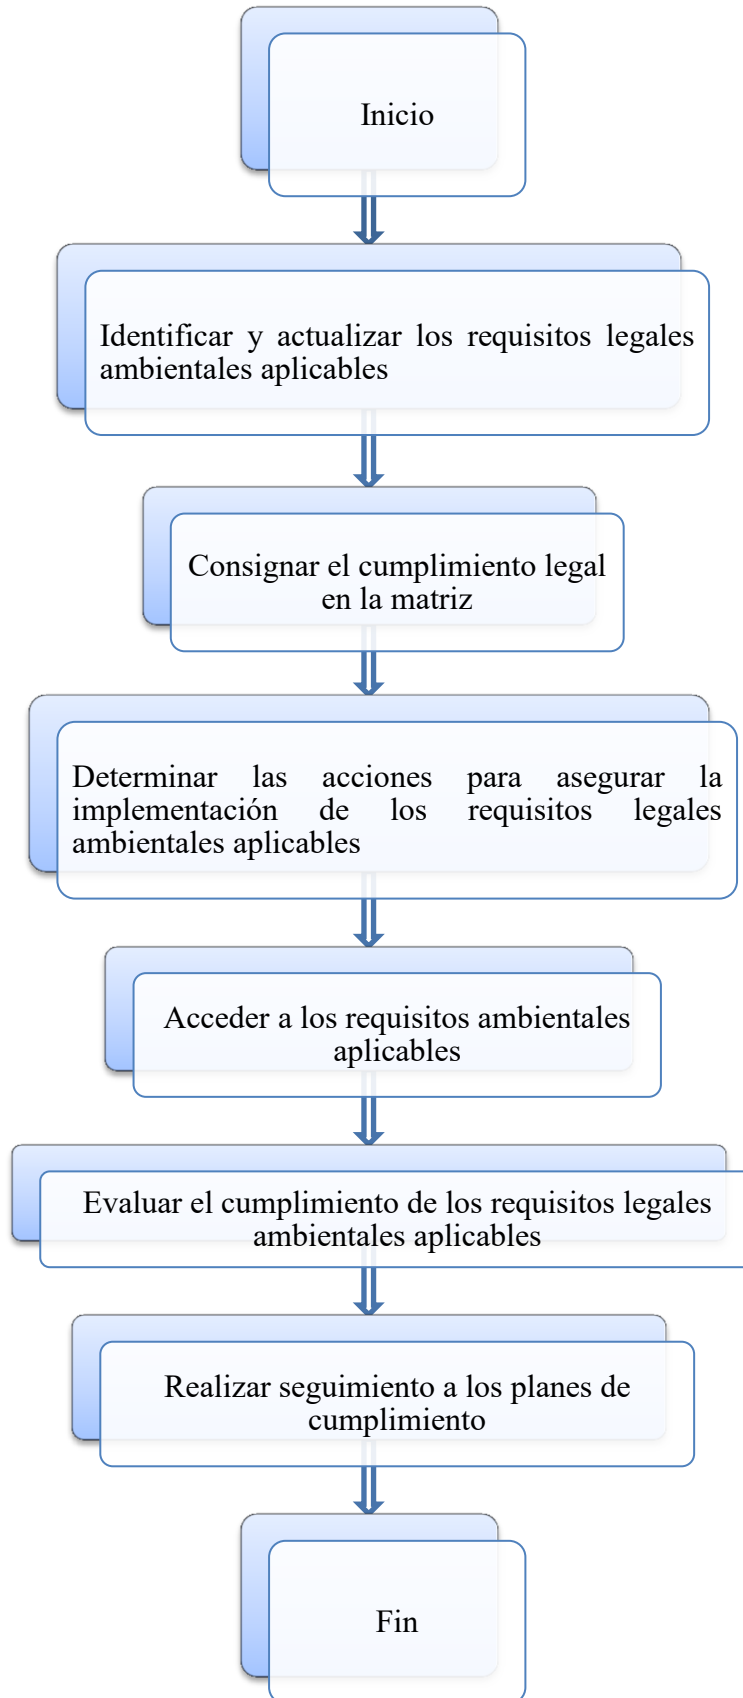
Inicio

Identificar y actualizar los requisitos legales ambientales aplicables

Consignar el cumplimiento legal en la matriz

Determinar las acciones para asegurar la implementación de los requisitos legales ambientales aplicables

Acceder a los requisitos ambientales aplicables

Evaluar el cumplimiento de los requisitos legales ambientales aplicables

Realizar seguimiento a los planes de cumplimiento

Fin